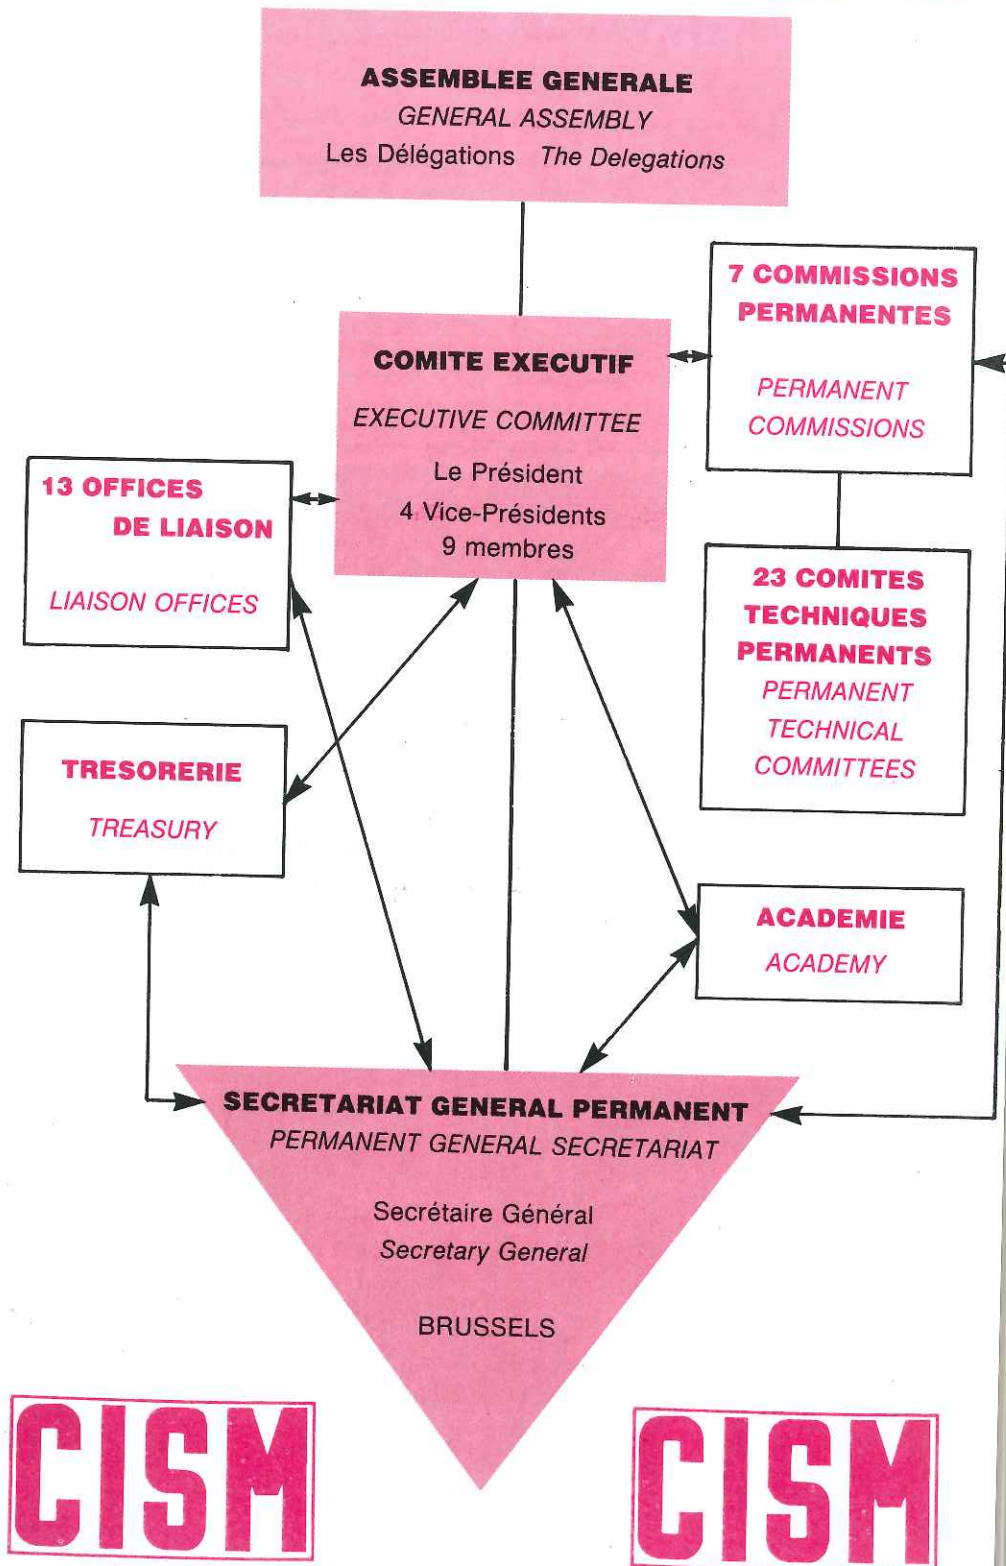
ASSEMBLEE GENERALE
GENERAL ASSEMBLY
Les Délégations The Delegations

7 COMMISSIONS PERMANENTES
PERMANENT COMMISSIONS

COMITE EXECUTIF
EXECUTIVE COMMITTEE
Le Président
4 Vice-Présidents
9 membres

13 OFFICES DE LIAISON
LIAISON OFFICES

23 COMITES TECHNIQUES PERMANENTS
PERMANENT TECHNICAL COMMITTEES

TRESORERIE
TREASURY

ACADEMIE
ACADEMY

SECRETARIAT GENERAL PERMANENT
PERMANENT GENERAL SECRETARIAT
Secrétaire Général
Secretary General
BRUSSELS

CISM

CISM